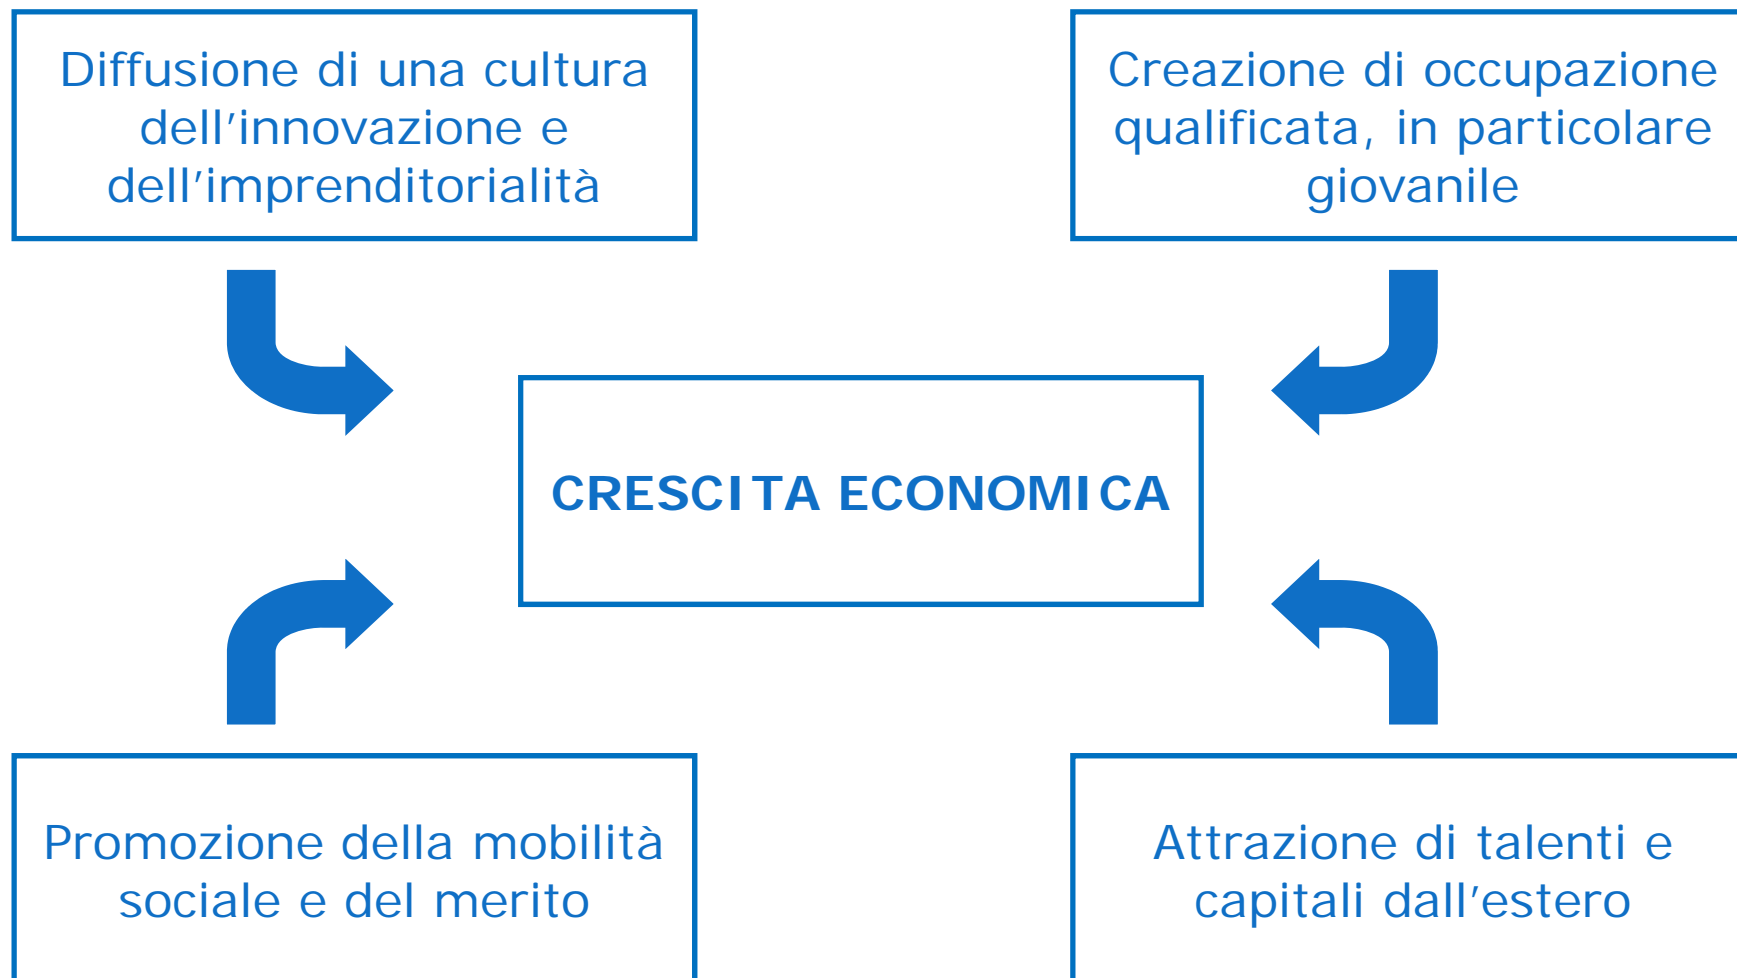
Diffusione di una cultura dell’innovazione e dell’imprenditorialità

Creazione di occupazione qualificata, in particolare giovanile

CRESCITA ECONOMICA

Promozione della mobilità sociale e del merito

Attrazione di talenti e capitali dall’estero